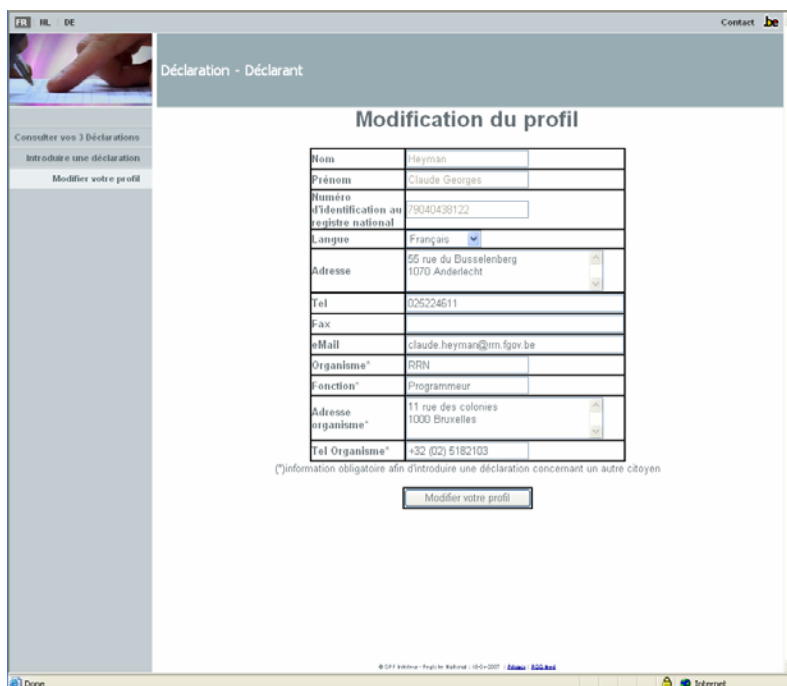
FR NL DE

Contact .be

Déclaration - Déclarant

Consulter vos 3 Déclarations
Introduire une déclaration
Modifier votre profil

Modification du profil

| | |
|---|---|
| Nom | Heyman |
| Prénom | Claude Georges |
| Numéro d'identification au registre national | 79040438122 |
| Langue | Français |
| Adresse | 55 rue du Busselenberg 1070 Anderlecht |
| Tel | 025224611 |
| Fax | |
| eMail | claude.heyman@rrn.fgov.be |
| Organisme* | RRN |
| Fonction* | Programmeur |
| Adresse organisme* | 11 rue des colonies 1000 Bruxelles |
| Tel Organisme* | +32 (02) 5182103 |

(*)information obligatoire afin d'introduire une déclaration concernant un autre citoyen

Modifier votre profil

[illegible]

Done

Internet